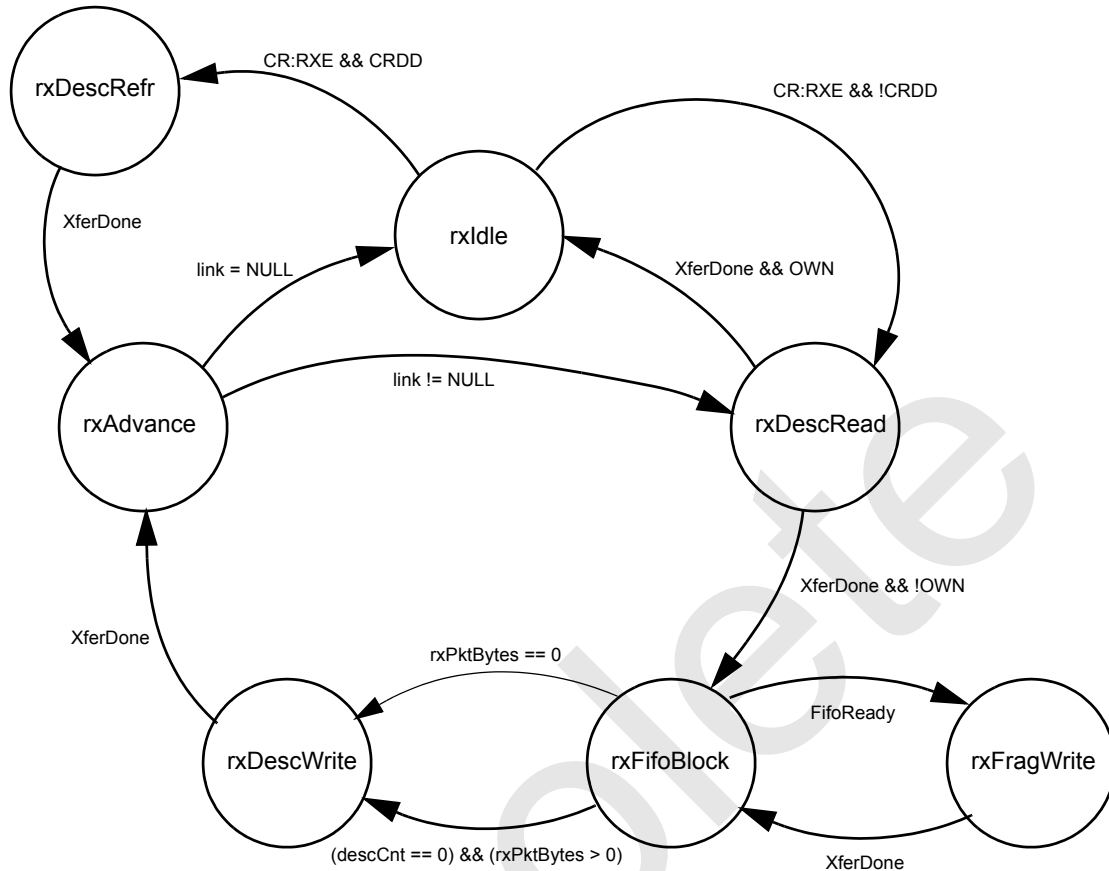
rxDescRefr

CR:RXE && CRDD

CR:RXE && !CRDD

XferDone

rxIdle

link = NULL

XferDone && OWN

rxAdvance

link != NULL

rxDescRead

XferDone && !OWN

XferDone

rxPktBytes == 0

FifoReady

rxDescWrite

rxFifoBlock

rxFragWrite

(descCnt == 0) && (rxPktBytes > 0)

XferDone

olete